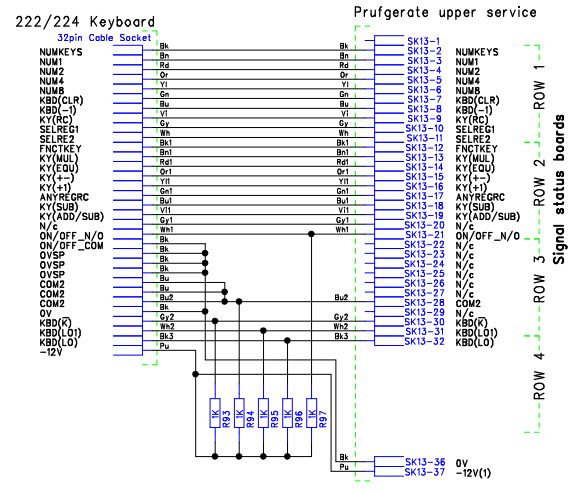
222/224 Keyboard

32pin Cable Socket

NUMKEYS
NUM1
NUM2
NUM4
NUM8
KBD(CLR)
KBD(-1)
KY(RC)
SELREG1
SELRE2
FNCTKEY
KY(MUL)
KY(EQU)
KY(+-)
KY(+1)
ANYREGRC
KY(SUB)
KY(ADD/SUB)
N/c
ON/OFF_N/O
ON/OFF_COM
OVSP
OVSP
OVSP
COM2
COM2
COM2
OV
KBD($\overline{K}$)
KBD(LO1)
KBD(LO)
-12V

Bk
Bn
Rd
Or
Yl
Gn
Bu
Vl
Gy
Wh
Bk1
Bn1
Rd1
Or1
Yl1
Gn1
Bu1
Vl1
Gy1
Wh1
Bk
Bk
Bk
Bk
Bu
Bu
Bu2
Bk
Gy2
Wh2
Bk3
Pu

Bk
Bn
Rd
Or
Yl
Gn
Bu
Vl
Gy
Wh
Bk1
Bn1
Rd1
Or1
Yl1
Gn1
Bu1
Vl1
Gy1
Wh1
Bu2
Gy2
Wh2
Bk3

1K R93
1K R94
1K R95
1K R96
1K R97

Bk
Pu

Prufgerate upper service

SK13-1
SK13-2
SK13-3
SK13-4
SK13-5
SK13-6
SK13-7
SK13-8
SK13-9
SK13-10
SK13-11
SK13-12
SK13-13
SK13-14
SK13-15
SK13-16
SK13-17
SK13-18
SK13-19
SK13-20
SK13-21
SK13-22
SK13-23
SK13-24
SK13-25
SK13-26
SK13-27
SK13-28
SK13-29
SK13-30
SK13-31
SK13-32
SK13-36
SK13-37

NUMKEYS
NUM1
NUM2
NUM4
NUM8
KBD(CLR)
KBD(-1)
KY(RC)
SELREG1
SELRE2
FNCTKEY
KY(MUL)
KY(EQU)
KY(+-)
KY(+1)
ANYREGRC
KY(SUB)
KY(ADD/SUB)
N/c
ON/OFF_N/O
N/c
N/c
N/c
N/c
N/c
N/c
COM2
N/c
KBD($\overline{K}$)
KBD(LO1)
KBD(LO)
OV
-12V(1)

ROW 1
ROW 2
ROW 3
ROW 4
Signal status boards